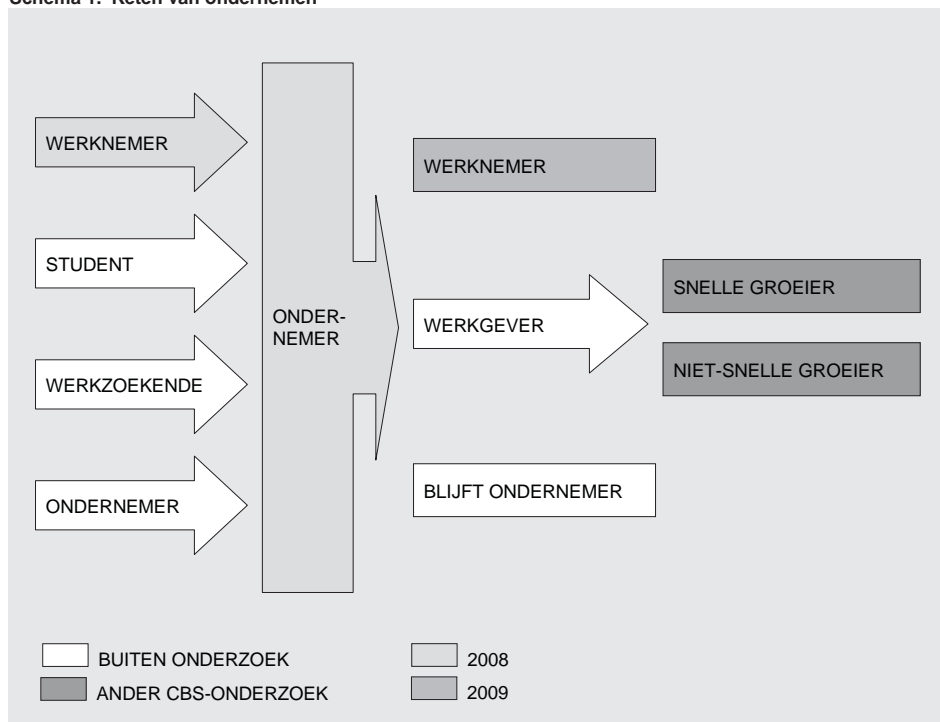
Schema 1. Keten van ondernemen

WERKNEMER

STUDENT

WERKZOEKENDE

ONDERNEMER

ONDERNEMER

WERKNEMER

WERKGEVER

BLIJFT ONDERNEMER

SNELLE GROEIER

NIET-SNELLE GROEIER

BUITEN ONDERZOEK

ANDER CBS-ONDERZOEK

2008

2009